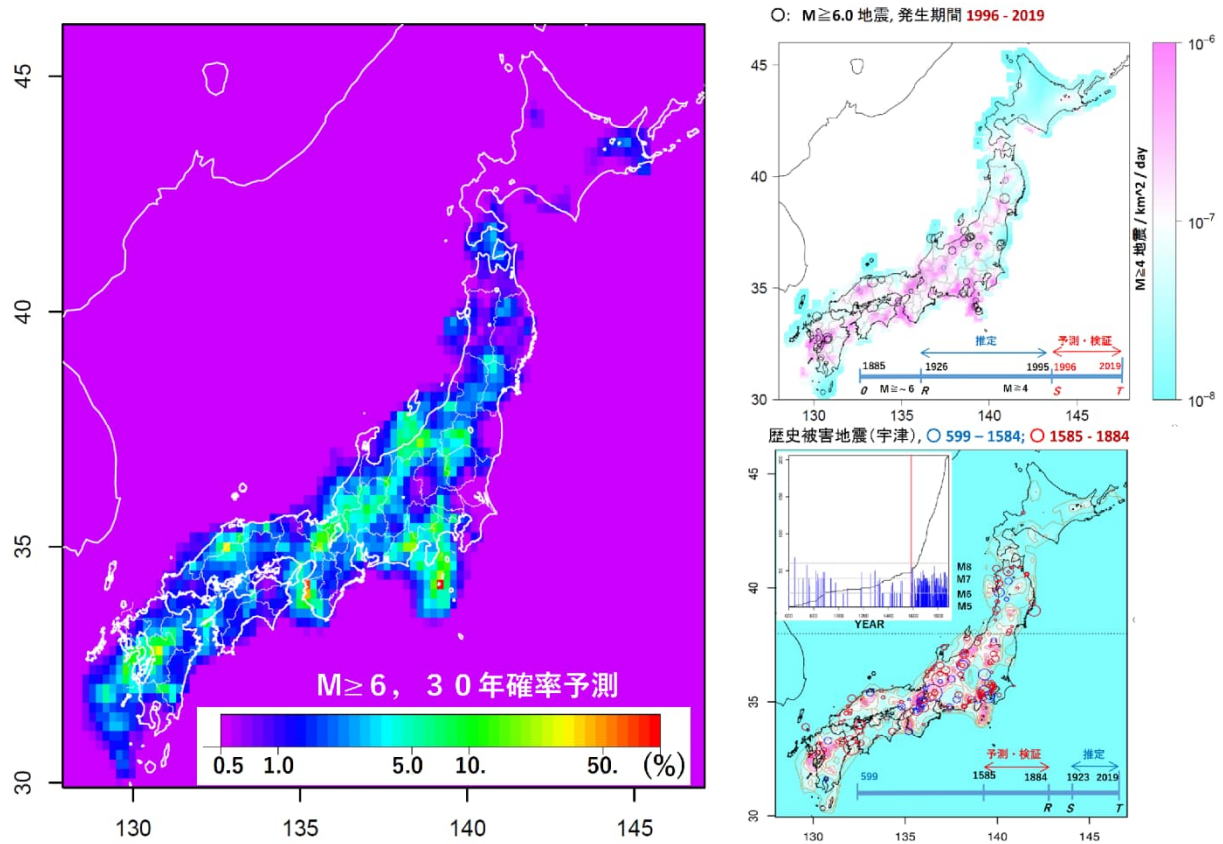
45

40

35

30

130 135 140 145

M≥6，３０年確率予測

0.5 1.0 5.0 10. 50. (%)

○: M≧6.0 地震, 発生期間 1996 - 2019

45

40

35

30

130 135 140 145

推定

予測・検証

1885 1926 1995 1996 2019

O M≧~6 R M≧4 S T

$10^{-6}$

$10^{-7}$

$10^{-8}$

M≧4 地震 / km^2 / day

歴史被害地震(宇津), ○ 599 – 1584; ○ 1585 - 1884

45

40

35

30

130 135 140 145

M8
M7
M6
M5

YEAR

予測・検証

推定

599 1585 1884 1923 2019

R S T